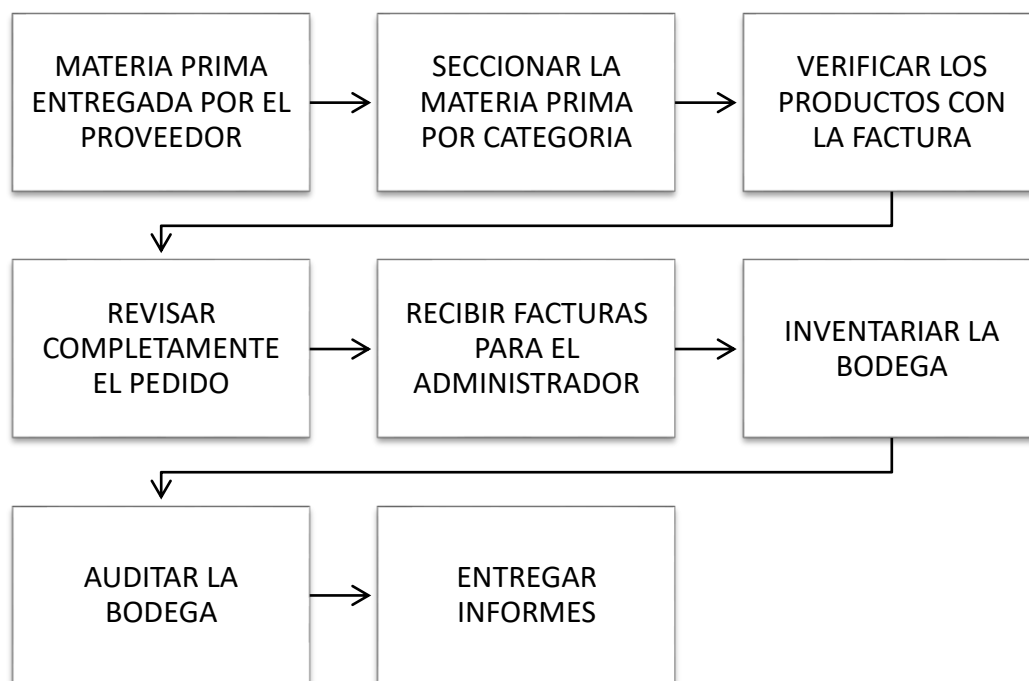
MATERIA PRIMA ENTREGADA POR EL PROVEEDOR

SECCIONAR LA MATERIA PRIMA POR CATEGORIA

VERIFICAR LOS PRODUCTOS CON LA FACTURA

REVISAR COMPLETAMENTE EL PEDIDO

RECIBIR FACTURAS PARA EL ADMINISTRADOR

INVENTARIAR LA BODEGA

AUDITAR LA BODEGA

ENTREGAR INFORMES